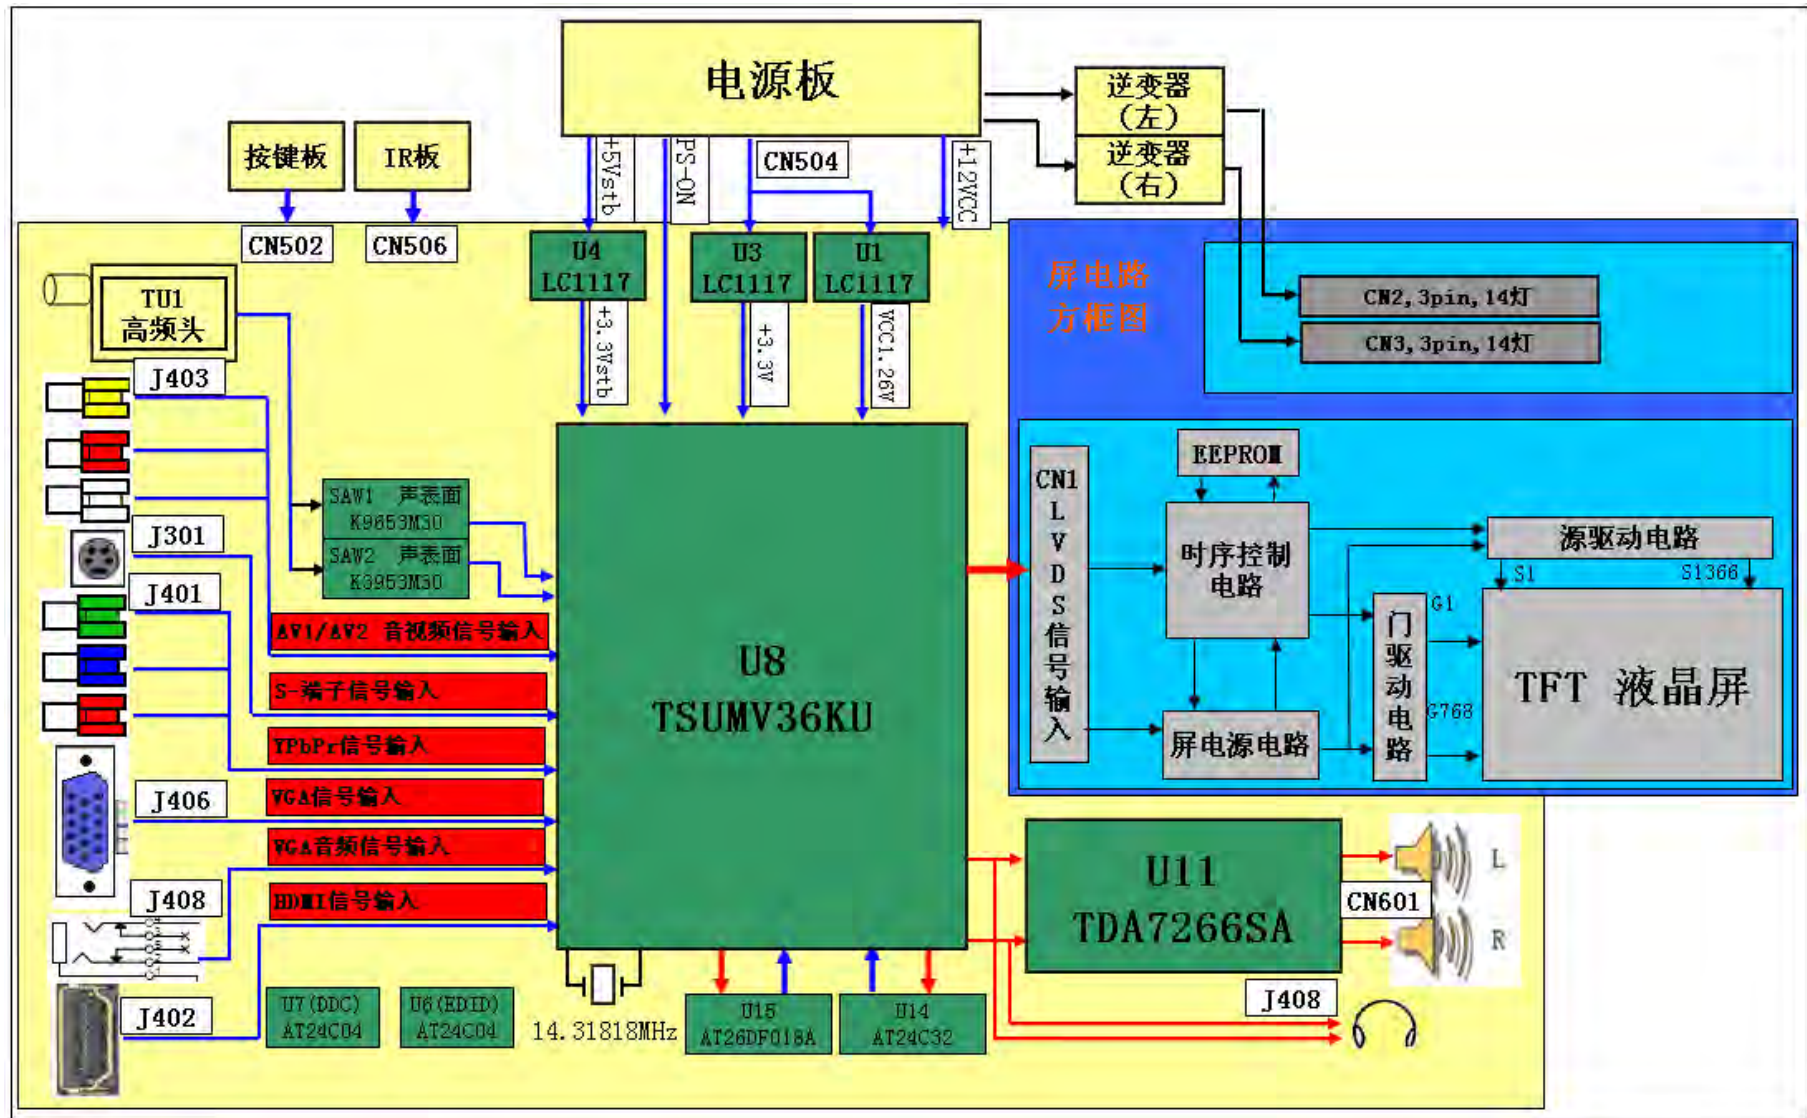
电源板

逆变器（左）

逆变器（右）

按键板

IR板

+5Vstb

PS-ON

CN504

+12VCC

CN502

CN506

U4 LC1117

U3 LC1117

U1 LC1117

屏电路方框图

CN2, 3pin, 14灯

CN3, 3pin, 14灯

TU1 高频头

J403

+3.3Vstb

+3.3V

VCC1.26V

EEPROM

CN1 LVDS信号输入

时序控制电路

源驱动电路

S1

S1366

SAW1 声表面 K9653M30

SAW2 声表面 K3953M30

J301

J401

G1

门驱动电路

G768

TFT 液晶屏

屏电源电路

AV1/AV2 音视频信号输入

S-端子信号输入

YPbPr信号输入

VGA信号输入

VGA音频信号输入

HDMI信号输入

U8 TSUMV36KU

J406

J408

U11 TDA7266SA

L

R

CN601

J408

J402

U7(DDC) AT24C04

U6(EDID) AT24C04

14.31818MHz

U15 AT26DF018A

U14 AT24C32